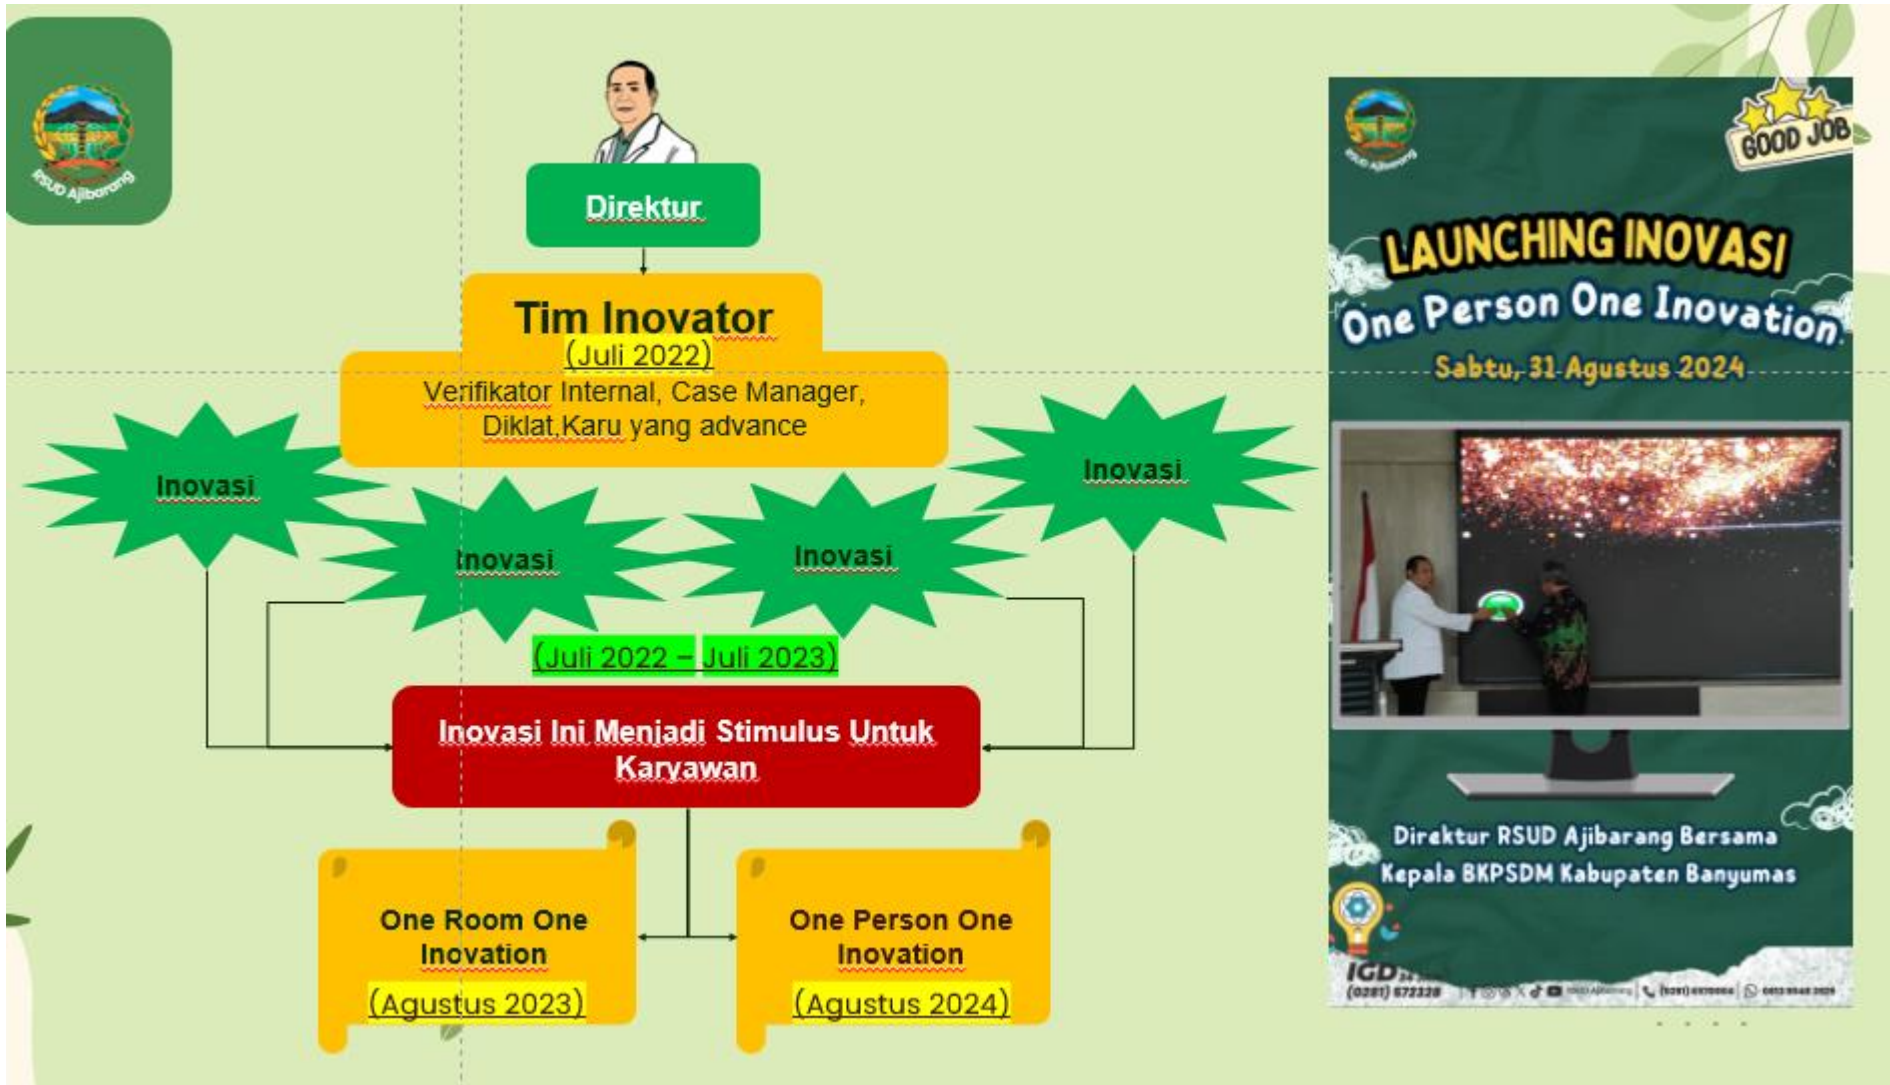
RSUD Ajibarang

Direktur

Tim Inovator
(Juli 2022)
Verifikator Internal, Case Manager, Diklat,Karu yang advance

Inovasi

Inovasi

Inovasi

Inovasi

(Juli 2022 – Juli 2023)

Inovasi Ini Menjadi Stimulus Untuk Karyawan

One Room One Inovation
(Agustus 2023)

One Person One Inovation
(Agustus 2024)

RSUD Ajibarang

GOOD JOB

LAUNCHING INOVASI
One Person One Inovation
Sabtu, 31 Agustus 2024

Direktur RSUD Ajibarang Bersama Kepala BKPSDM Kabupaten Banyumas

IGD
(0281) 572339